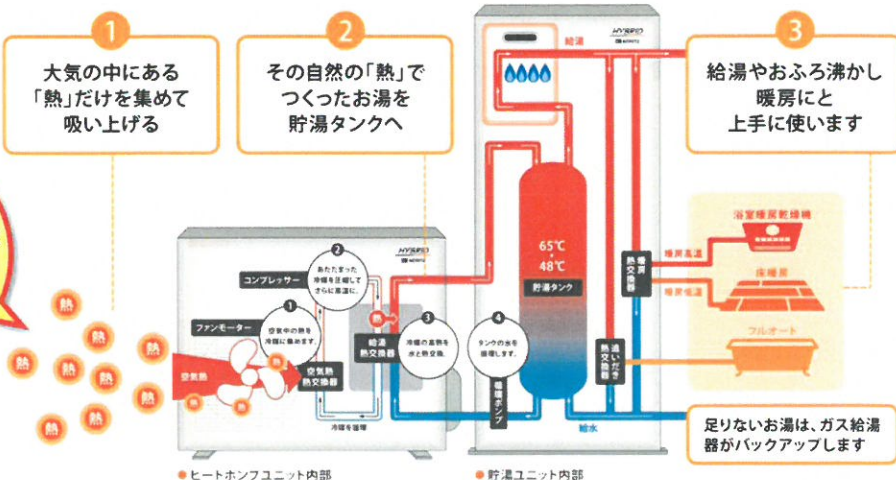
1
大気の中にある「熱」だけを集めて吸い上げる

2
その自然の「熱」でつくったお湯を貯湯タンクへ

3
給湯やおふろ沸かし暖房にと上手に使います

HYBRID
NORITZ

給湯

暖房熱交換器

浴室暖房乾燥機

暖房高温

床暖房

暖房低温

フルオート

追いだき熱交換器

65℃
〜
48℃
貯湯タンク

HYBRID
NORITZ

コンプレッサー

2
あたたまった冷媒を圧縮してさらに高温に。

1
ファンモーター
空気中の熱を冷媒に集めます。

空気熱交換器

空気熱

熱

給湯熱交換器

3
冷媒の高熱を水と熱交換。

4
タンクの水を循環します。

循環ポンプ

冷媒を循環

給水

足りないお湯は、ガス給湯器がバックアップします

● ヒートポンプユニット内部

● 貯湯ユニット内部